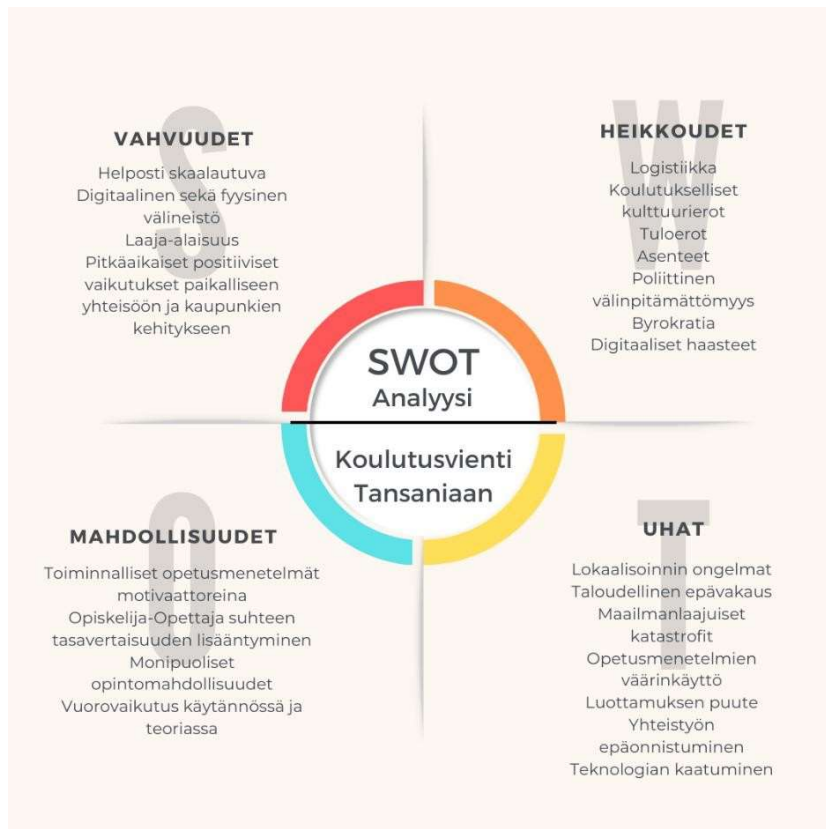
S
VAHVUUDET
Helposti skaalautuva
Digitaalinen sekä fyysinen välineistö
Laaja-alaisuus
Pitkäaikaiset positiiviset vaikutukset paikalliseen yhteisöön ja kaupunkien kehitykseen

W
HEIKKOUDET
Logistiikka
Koulutukselliset kulttuurierot
Tuloerot
Asenteet
Poliittinen välinpitämättömyys
Byrokratia
Digitaaliset haasteet

SWOT
Analyysi
Koulutusvienti Tansaniaan

O
MAHDOLLISUUDET
Toiminnalliset opetusmenetelmät motivaattoreina
Opiskelija-Opettaja suhteen tasavertaisuuden lisääntyminen
Monipuoliset opintomahdollisuudet
Vuorovaikutus käytännössä ja teoriassa

T
UHAT
Lokaalisoinnin ongelmat
Taloudellinen epävakaus
Maailmanlaajuiset katastrofit
Opetusmenetelmien väärinkäyttö
Luottamuksen puute
Yhteistyön epäonnistuminen
Teknologian kaatuminen